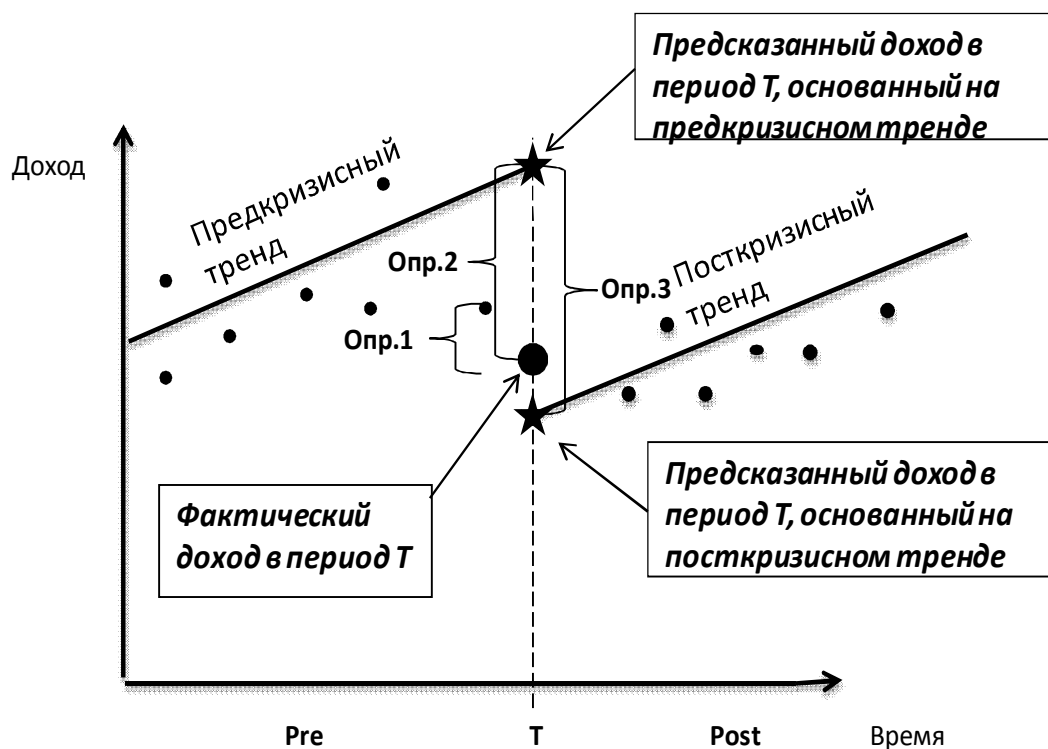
Предсказанный доход в период T, основанный на предкризисном тренде

Доход

Предкризисный тренд

Опр.2

Опр.1

Опр.3

Посткризисный тренд

Фактический доход в период T

Предсказанный доход в период T, основанный на посткризисном тренде

Pre

T

Post

Время